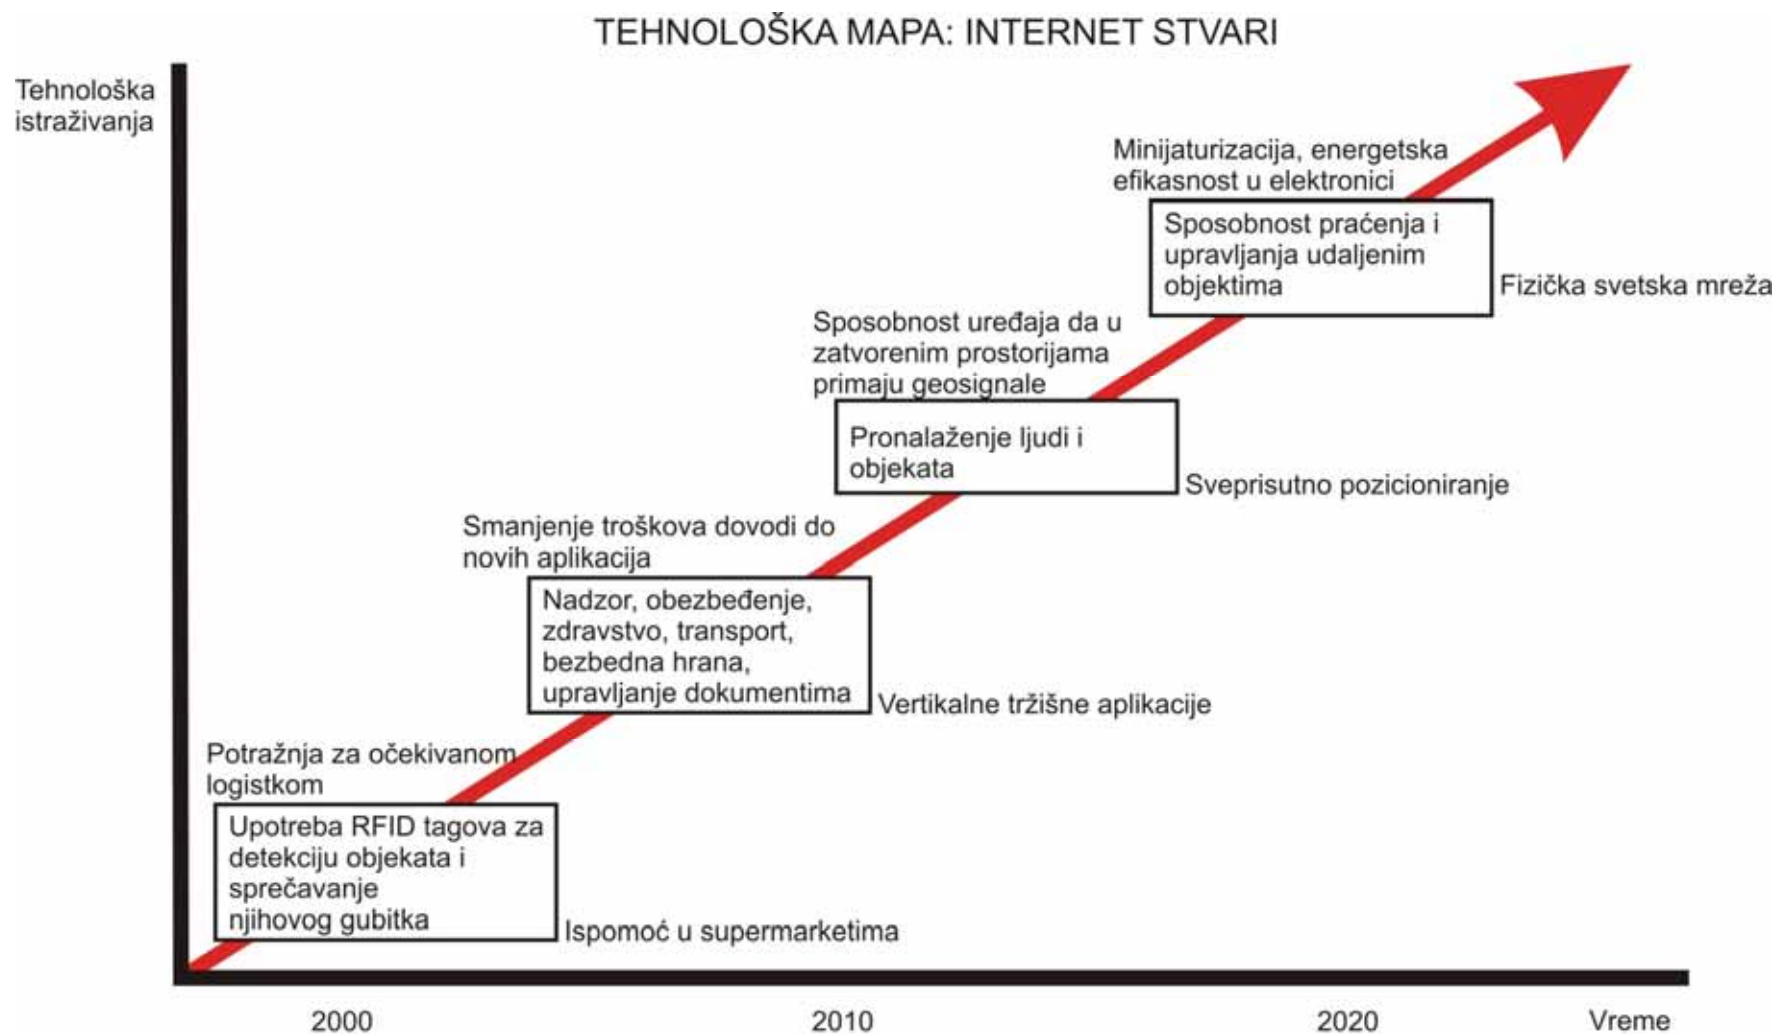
TEHNOLOŠKA MAPA: INTERNET STVARI

Tehnološka istraživanja

Minijaturizacija, energetska efikasnost u elektronici

Sposobnost praćenja i upravljanja udaljenim objektima

Fizička svetska mreža

Sposobnost uređaja da u zatvorenim prostorijama primaju geosignale

Pronalaženje ljudi i objekata

Sveprisutno pozicioniranje

Smanjenje troškova dovodi do novih aplikacija

Nadzor, obezbeđenje, zdravstvo, transport, bezbedna hrana, upravljanje dokumentima

Vertikalne tržišne aplikacije

Potražnja za očekivanom logistkom

Upotreba RFID tagova za detekciju objekata i sprečavanje njihovog gubitka

Ispomoć u supermarketima

2000

2010

2020

Vreme